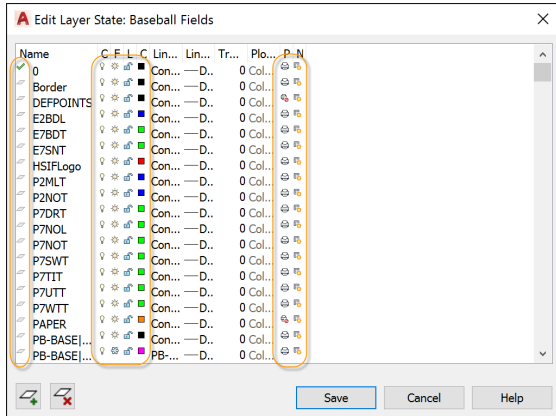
Edit Layer State: Baseball Fields

| Name | C | F | L | C | Lin... | Lin... | Tr... | Plo... | P | N |
|---|---|---|---|---|---|---|---|---|---|---|
| 0 | | | | | Con... | —D.. | 0 | Col... | | |
| Border | | | | | Con... | —D.. | 0 | Col... | | |
| DEFPOINTS | | | | | Con... | —D.. | 0 | Col... | | |
| E2BDL | | | | | Con... | —D.. | 0 | Col... | | |
| E7BDT | | | | | Con... | —D.. | 0 | Col... | | |
| E7SNT | | | | | Con... | —D.. | 0 | Col... | | |
| HSIFLogo | | | | | Con... | —D.. | 0 | Col... | | |
| P2MLT | | | | | Con... | —D.. | 0 | Col... | | |
| P2NOT | | | | | Con... | —D.. | 0 | Col... | | |
| P7DRT | | | | | Con... | —D.. | 0 | Col... | | |
| P7NOL | | | | | Con... | —D.. | 0 | Col... | | |
| P7NOT | | | | | Con... | —D.. | 0 | Col... | | |
| P7SWT | | | | | Con... | —D.. | 0 | Col... | | |
| P7TIT | | | | | Con... | —D.. | 0 | Col... | | |
| P7UTT | | | | | Con... | —D.. | 0 | Col... | | |
| P7WTT | | | | | Con... | —D.. | 0 | Col... | | |
| PAPER | | | | | Con... | —D.. | 0 | Col... | | |
| PB-BASE|... | | | | | Con... | —D.. | 0 | Col... | | |
| PB-BASE|... | | | | | PB-... | —D.. | 0 | Col... | | |

Save Cancel Help